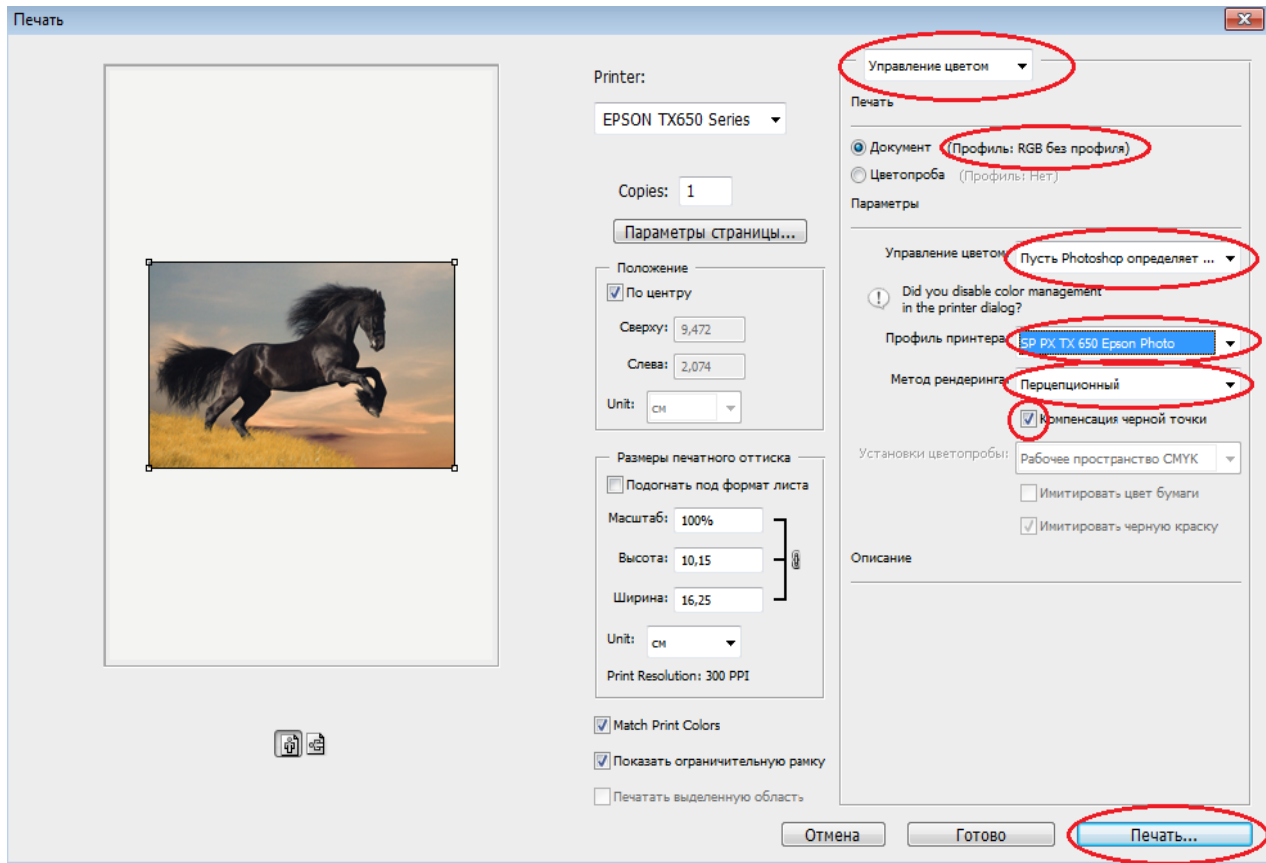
Печать

Printer:

EPSON TX650 Series

Copies: 1

Параметры страницы...

Положение

По центру

Сверху: 9,472

Слева: 2,074

Unit: см

Размеры печатного оттиска

Подогнать под формат листа

Масштаб: 100%

Высота: 10,15

Ширина: 16,25

Unit: см

Print Resolution: 300 PPI

Match Print Colors

Показать ограничительную рамку

Печатать выделенную область

Управление цветом

Печать

Документ (Профиль: RGB без профиля)

Цветопроба (Профиль: Нет)

Параметры

Управление цветом: Пусть Photoshop определяет ...

Did you disable color management in the printer dialog?

Профиль принтера: SP PX TX 650 Epson Photo

Метод рендеринга: Перцепционный

Компенсация черной точки

Установки цветопробы: Рабочее пространство CMYK

Имитировать цвет бумаги

Имитировать черную краску

Описание

Отмена

Готово

Печать...